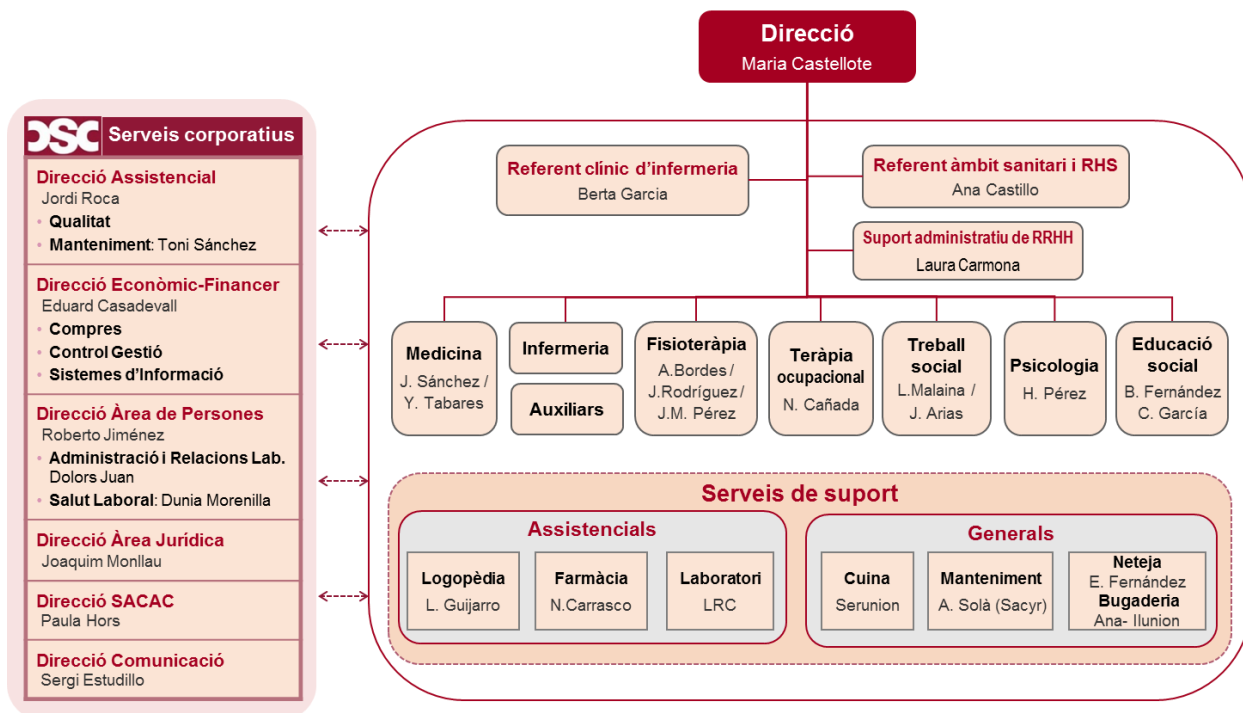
Direcció
Maria Castellote

DSC Serveis corporatius

Direcció Assistencial
Jordi Roca
• Qualitat
• Manteniment: Toni Sánchez

Direcció Econòmic-Financer
Eduard Casadevall
• Compres
• Control Gestió
• Sistemes d'Informació

Direcció Àrea de Persones
Roberto Jiménez
• Administració i Relacions Lab. Dolors Juan
• Salut Laboral: Dunia Morenilla

Direcció Àrea Jurídica
Joaquim Monllau

Direcció SACAC
Paula Hors

Direcció Comunicació
Sergi Estudillo

Referent clínic d'infermeria
Berta Garcia

Referent àmbit sanitari i RHS
Ana Castillo

Suport administratiu de RRHH
Laura Carmona

Medicina
J. Sánchez / Y. Tabares

Infermeria

Auxiliars

Fisioteràpia
A.Bordes / J.Rodríguez / J.M. Pérez

Teràpia ocupacional
N. Cañada

Treball social
L.Malaina / J. Arias

Psicologia
H. Pérez

Educació social
B. Fernández
C. García

Serveis de suport

Assistencials

Logopèdia
L. Guijarro

Farmàcia
N.Carrasco

Laboratori
LRC

Generals

Cuina
Serunion

Manteniment
A. Solà (Sacyr)

Neteja
E. Fernández
Bugaderia
Ana- Ilunion